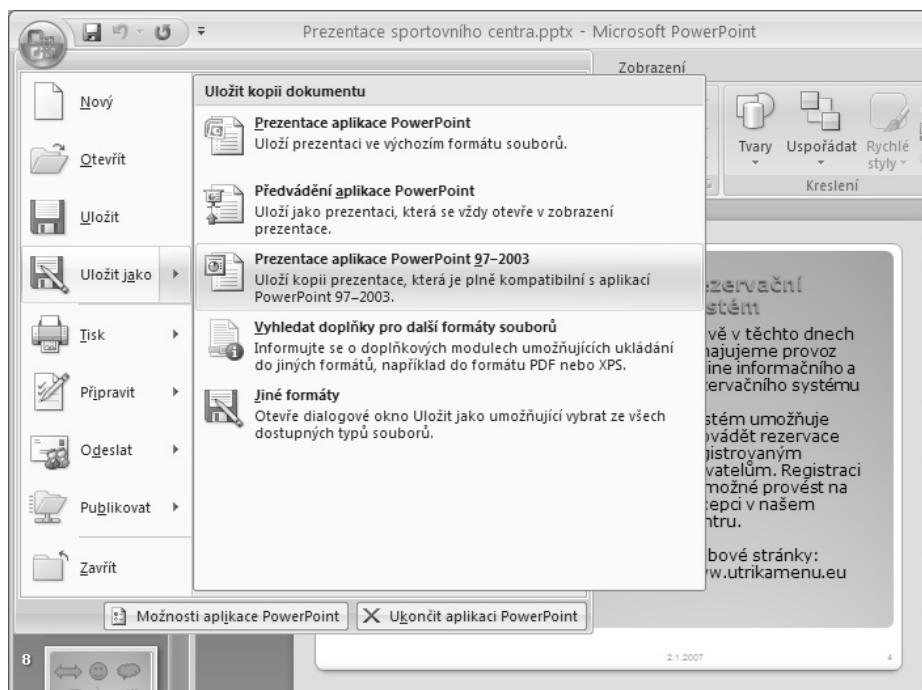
Prezentace sportovního centra.pptx - Microsoft PowerPoint

Zobrazení

Tvary Uspořádat Rychlé styly

Kreslení

Nový

Otevřít

Uložit

Uložit jako

Tisk

Připravit

Odeslat

Publikovat

Zavřít

Uložit kopii dokumentu

Prezentace aplikace PowerPoint
Uloží prezentaci ve výchozím formátu souborů.

Předvádění aplikace PowerPoint
Uloží jako prezentaci, která se vždy otevře v zobrazení prezentace.

Prezentace aplikace PowerPoint 97–2003
Uloží kopii prezentace, která je plně kompatibilní s aplikací PowerPoint 97–2003.

Vyhledat doplňky pro další formáty souborů
Informujte se o doplňkových modulech umožňujících ukládání do jiných formátů, například do formátu PDF nebo XPS.

Jiné formáty
Otevře dialogové okno Uložit jako umožňující vybrat ze všech dostupných typů souborů.

Možnosti aplikace PowerPoint

Ukončit aplikaci PowerPoint

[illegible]zervační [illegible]stém

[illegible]vě v těchto dnech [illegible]najujeme provoz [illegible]ine informačního a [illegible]zervačního systému

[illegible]stém umožňuje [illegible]vádět rezervace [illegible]gistrovaným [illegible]vatelům. Registraci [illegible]možné provést na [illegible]cepci v našem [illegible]ntru.

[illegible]bové stránky: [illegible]w.utrikamenu.eu

2.1.2007

4

8